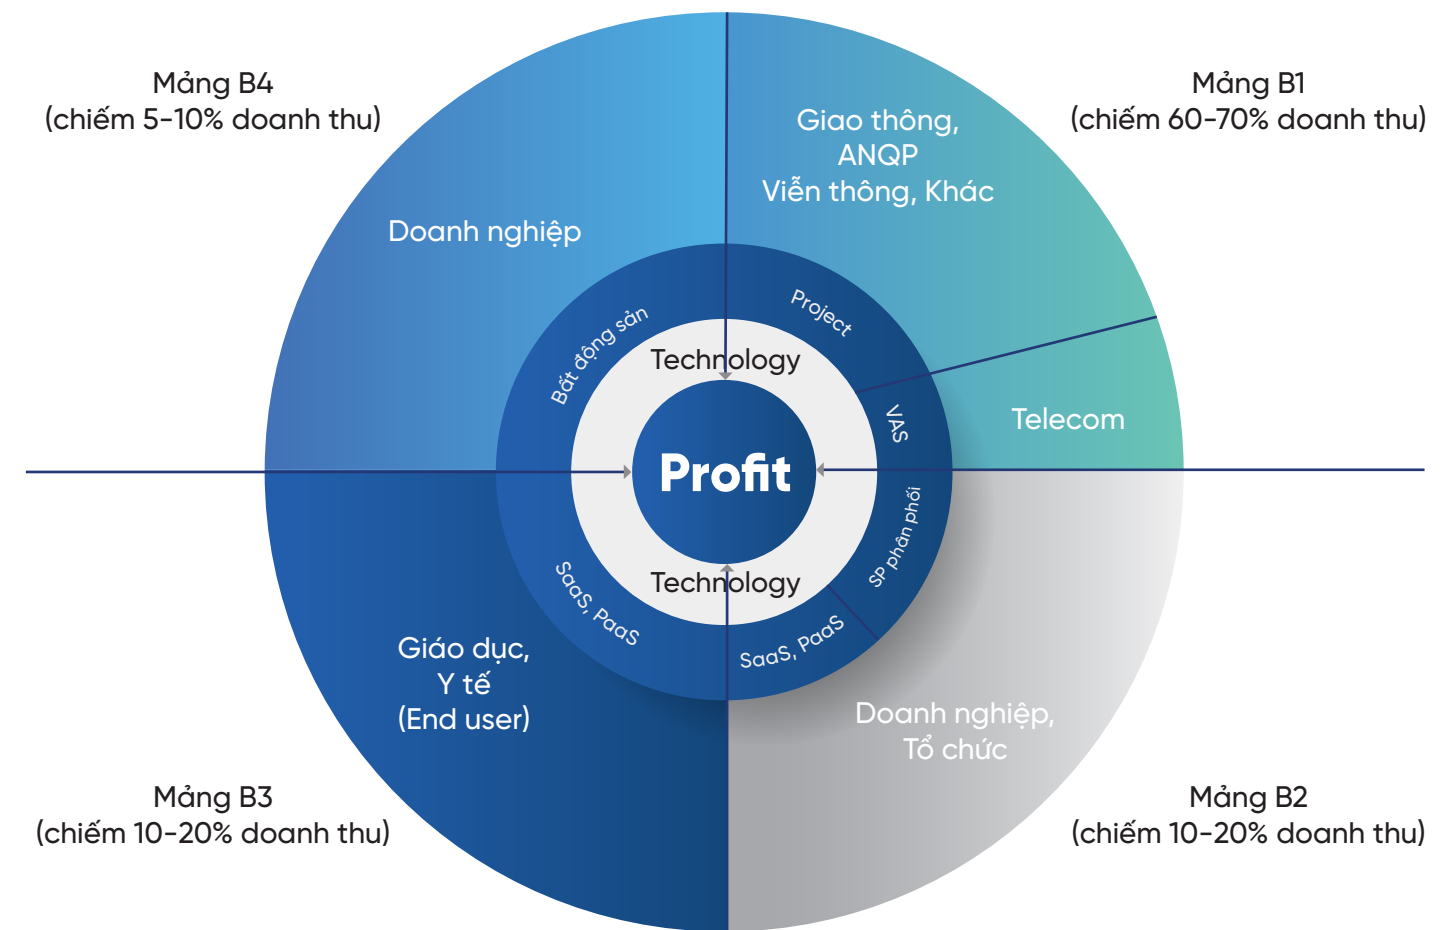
Mảng B4
(chiếm 5-10% doanh thu)

Mảng B1
(chiếm 60-70% doanh thu)

Giao thông,
ANQP
Viễn thông, Khác

Doanh nghiệp

Bất động sản

Project

Technology

VAS

Telecom

Profit

SP phân phối

Technology

SaaS, PaaS

SaaS, PaaS

Giáo dục,
Y tế
(End user)

Doanh nghiệp,
Tổ chức

Mảng B3
(chiếm 10-20% doanh thu)

Mảng B2
(chiếm 10-20% doanh thu)